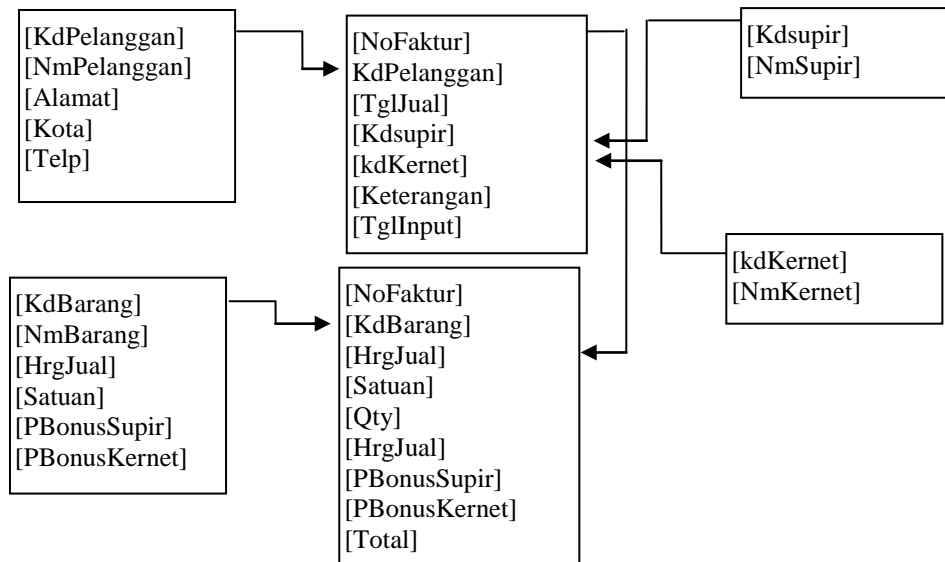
[KdPelanggan]
[NmPelanggan]
[Alamat]
[Kota]
[Telp]

[NoFaktur]
KdPelanggan]
[TglJual]
[Kdsupir]
[kdKernet]
[Keterangan]
[TglInput]

[Kdsupir]
[NmSupir]

[kdKernet]
[NmKernet]

[KdBarang]
[NmBarang]
[HrgJual]
[Satuan]
[PBonusSupir]
[PBonusKernet]

[NoFaktur]
[KdBarang]
[HrgJual]
[Satuan]
[Qty]
[HrgJual]
[PBonusSupir]
[PBonusKernet]
[Total]